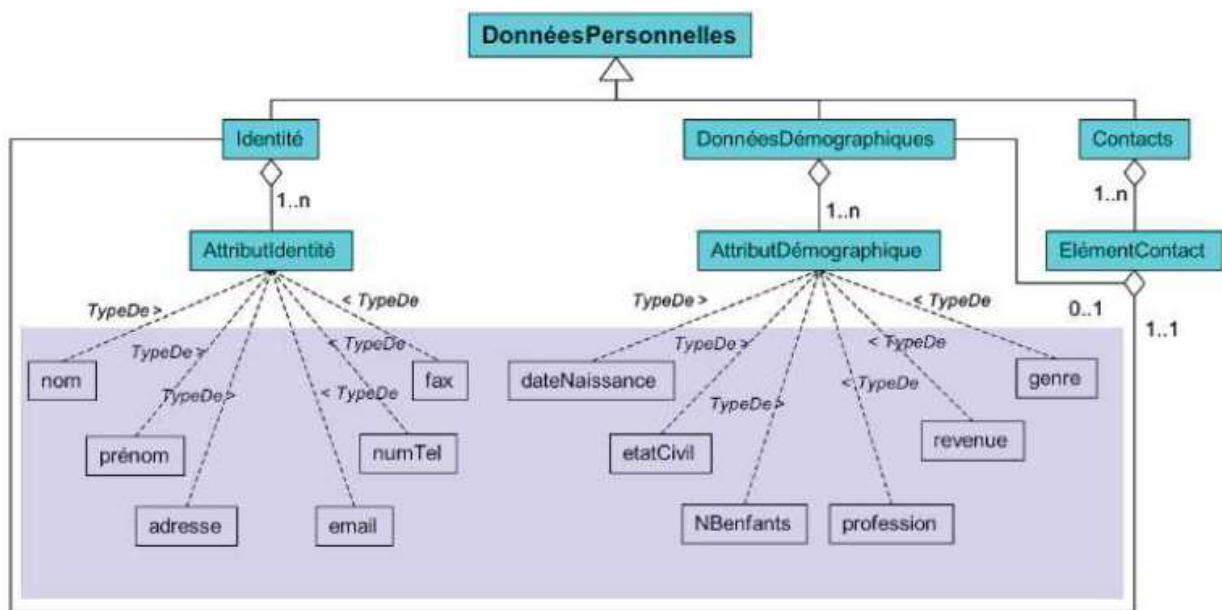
DonnéesPersonnelles

Identité

DonnéesDémographiques

Contacts

1..n

1..n

1..n

AttributIdentité

AttributDémographique

ElémentContact

0..1

1..1

TypeDe >

TypeDe >

TypeDe >

< TypeDe

< TypeDe

< TypeDe

nom

prénom

adresse

email

numTel

fax

TypeDe >

TypeDe >

TypeDe >

< TypeDe

< TypeDe

< TypeDe

dateNaissance

etatCivil

NBenfants

profession

revenue

genre